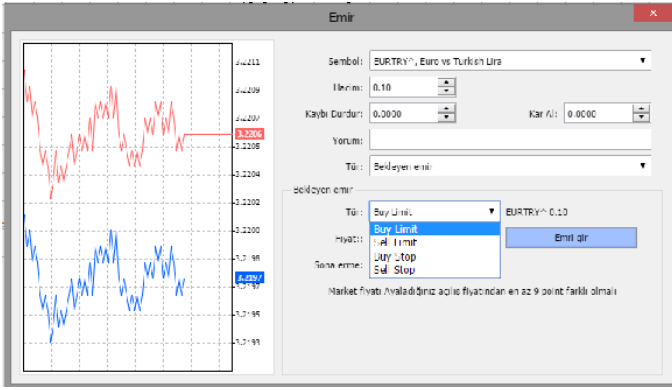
Emir

3.2211
3.2209
3.2207
3.2206
3.2205
3.2204
3.2202
3.2200
3.2198
3.2197
3.2195
3.2193

Sembol: EURTRY^, Euro vs Turkish Lira
Hacim: 0.10
Kaybı Durdur: 0.0000
Kar Al: 0.0000
Yorum:
Tür: Bekleyen emir

Bekleyen emir
Tür: Buy Limit
EURTRY^ 0.10
Fiyatı:
Sona erme:
Buy Limit
Sell Limit
Buy Stop
Sell Stop
Emri gir

Market fiyatı Avaladığınız açılış fiyatından en az 9 point farklı olmalı